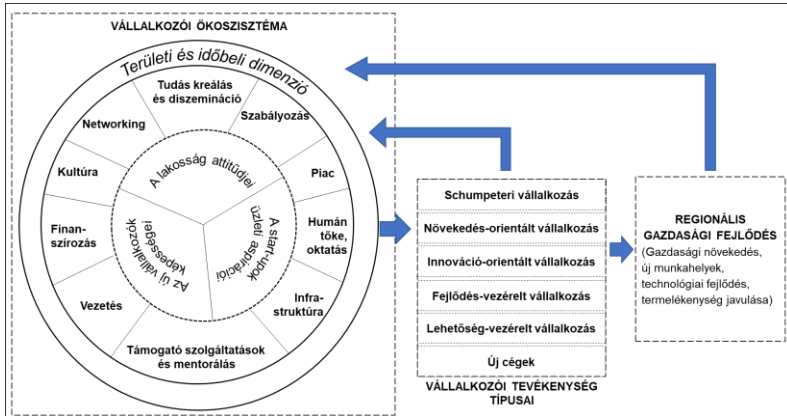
VÁLLALKOZÓI ÖKOSZISZTÉMA

Területi és időbeli dimenzió

Tudás kreálás és diszemináció

Szabályozás

Networking

Piac

Kultúra

A lakosság attitűdjei

Humán tőke, oktatás

Finanszírozás

Az új vállalkozók képességei

A start-upok üzleti aspirációi

Infrastruktúra

Vezetés

Támogató szolgáltatások és mentorálás

Schumpeteri vállalkozás

Növekedés-orientált vállalkozás

Innováció-orientált vállalkozás

Fejlődés-vezérelt vállalkozás

Lehetőség-vezérelt vállalkozás

Új cégek

VÁLLALKOZÓI TEVÉKENYSÉG TÍPUSAI

REGIONÁLIS GAZDASÁGI FEJLŐDÉS

(Gazdasági növekedés, új munkahelyek, technológiai fejlődés, termelékenység javulása)